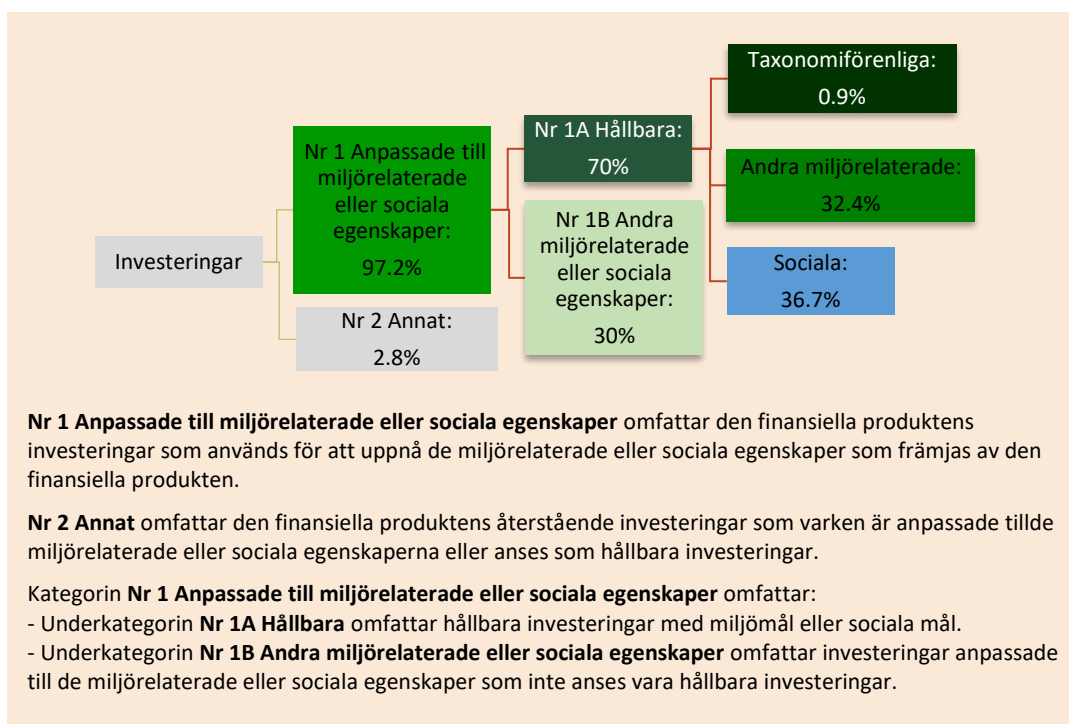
Investeringar

Nr 1 Anpassade till miljörelaterade eller sociala egenskaper:
97.2%

Nr 2 Annat:
2.8%

Nr 1A Hållbara:
70%

Nr 1B Andra miljörelaterade eller sociala egenskaper:
30%

Taxonomiförenliga:
0.9%

Andra miljörelaterade:
32.4%

Sociala:
36.7%

**Nr 1 Anpassade till miljörelaterade eller sociala egenskaper** omfattar den finansiella produktens investeringar som används för att uppnå de miljörelaterade eller sociala egenskaper som främjas av den finansiella produkten.

**Nr 2 Annat** omfattar den finansiella produktens återstående investeringar som varken är anpassade tillde miljörelaterade eller sociala egenskaperna eller anses som hållbara investeringar.

Kategorin **Nr 1 Anpassade till miljörelaterade eller sociala egenskaper** omfattar:
- Underkategorin **Nr 1A Hållbara** omfattar hållbara investeringar med miljömål eller sociala mål.
- Underkategorin **Nr 1B Andra miljörelaterade eller sociala egenskaper** omfattar investeringar anpassade till de miljörelaterade eller sociala egenskaper som inte anses vara hållbara investeringar.